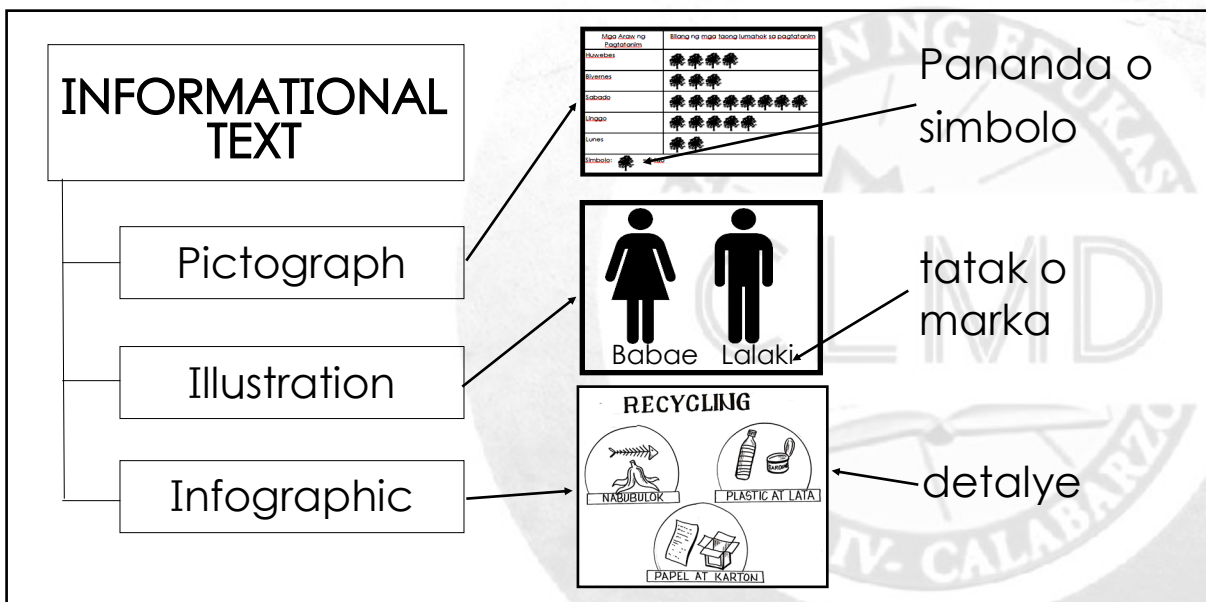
INFORMATIONAL TEXT

Pictograph

Illustration

Infographic

| Mga Araw ng Pagtatanim | Bilang ng mga taong lumahok sa pagtatanim |
|---|---|
| Huwebes | |
| Biyernes | |
| Sabado | |
| Linggo | |
| Lunes | |
| Simbolo: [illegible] | |

Pananda o simbolo

Babae Lalaki

tatak o marka

RECYCLING

NABUBULOK

PLASTIC AT LATA

SARDINES

PAPEL AT KARTON

detalye